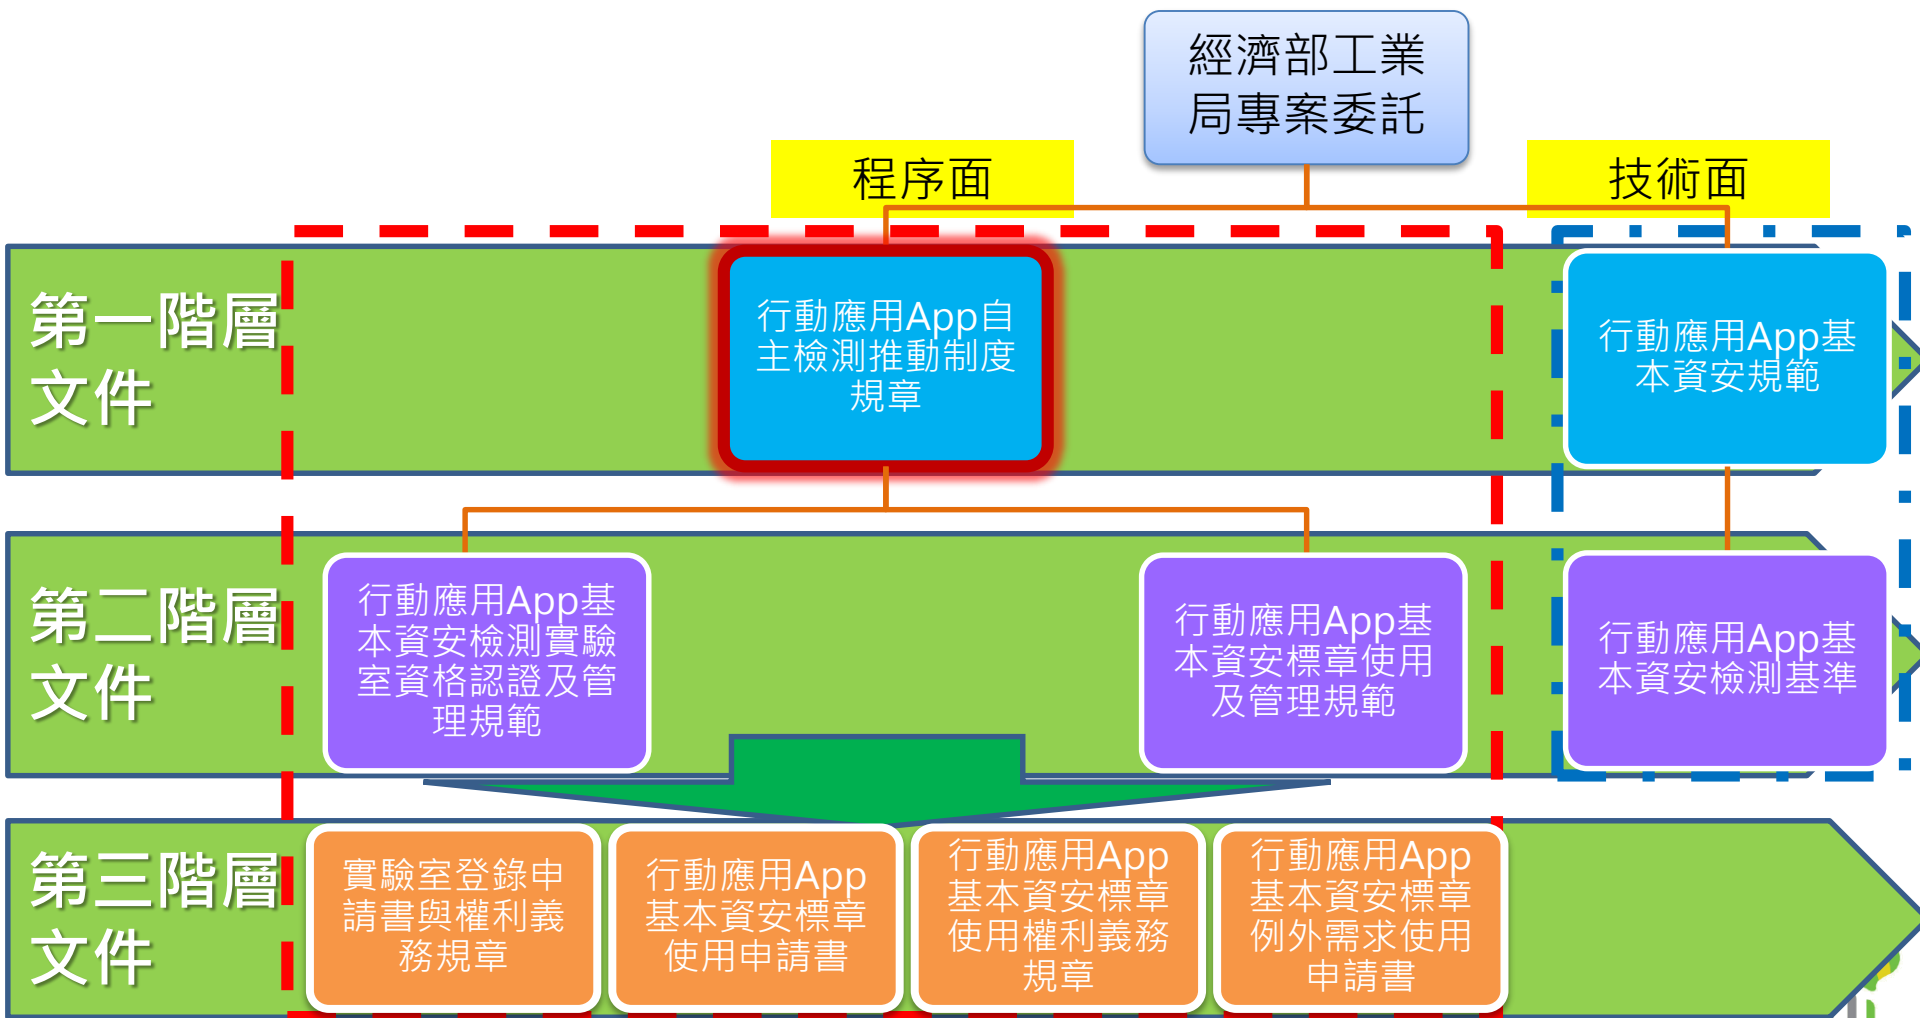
經濟部工業局專案委託

程序面

技術面

第一階層文件

行動應用App自主檢測推動制度規章

行動應用App基本資安規範

第二階層文件

行動應用App基本資安檢測實驗室資格認證及管理規範

行動應用App基本資安標章使用及管理規範

行動應用App基本資安檢測基準

第三階層文件

實驗室登錄申請書與權利義務規章

行動應用App基本資安標章使用申請書

行動應用App基本資安標章使用權利義務規章

行動應用App基本資安標章例外需求使用申請書